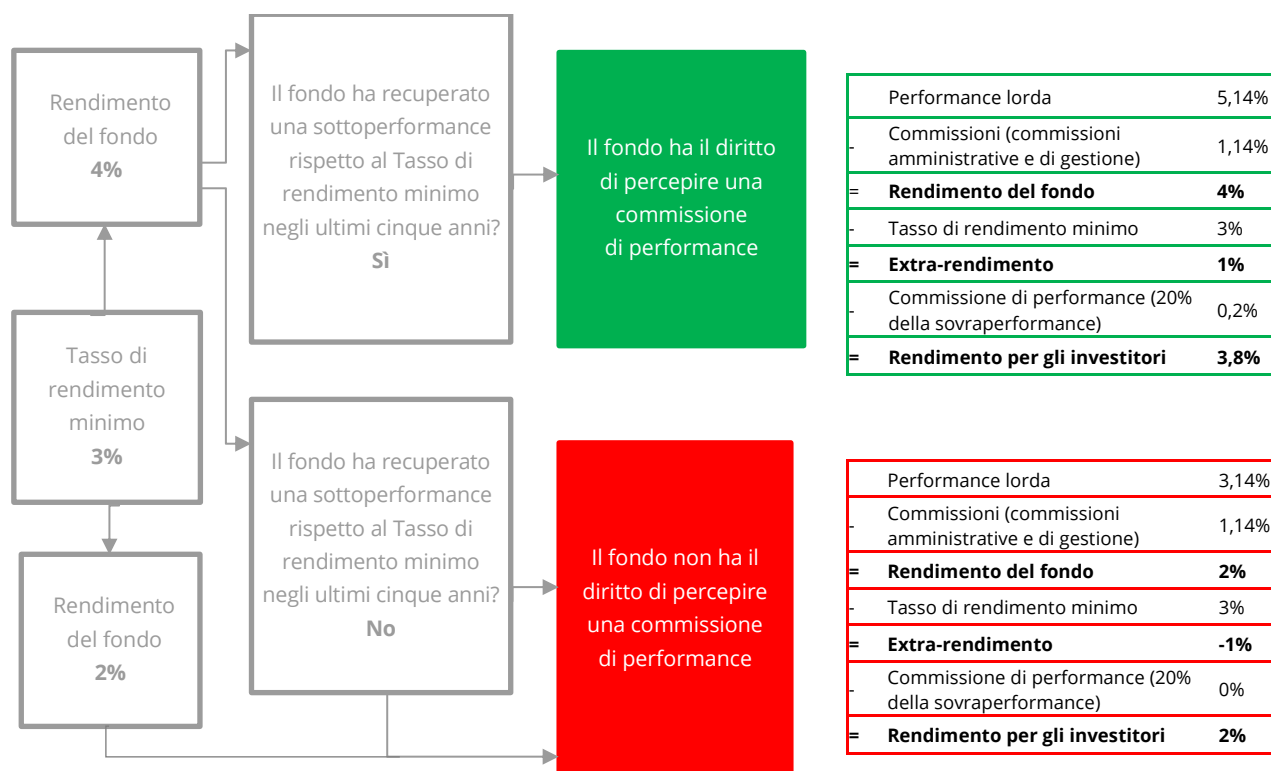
Rendimento del fondo
4%

Tasso di rendimento minimo
3%

Rendimento del fondo
2%

Il fondo ha recuperato una sottoperformance rispetto al Tasso di rendimento minimo negli ultimi cinque anni?
Sì

Il fondo ha il diritto di percepire una commissione di performance

| | | |
|---|---|---|
| | Performance lorda | 5,14% |
| - | Commissioni (commissioni amministrative e di gestione) | 1,14% |
| = | **Rendimento del fondo** | **4%** |
| - | Tasso di rendimento minimo | 3% |
| = | **Extra-rendimento** | **1%** |
| - | Commissione di performance (20% della sovraperformance) | 0,2% |
| = | **Rendimento per gli investitori** | **3,8%** |

Il fondo ha recuperato una sottoperformance rispetto al Tasso di rendimento minimo negli ultimi cinque anni?
No

Il fondo non ha il diritto di percepire una commissione di performance

| | | |
|---|---|---|
| | Performance lorda | 3,14% |
| - | Commissioni (commissioni amministrative e di gestione) | 1,14% |
| = | **Rendimento del fondo** | **2%** |
| - | Tasso di rendimento minimo | 3% |
| = | **Extra-rendimento** | **-1%** |
| - | Commissione di performance (20% della sovraperformance) | 0% |
| = | **Rendimento per gli investitori** | **2%** |